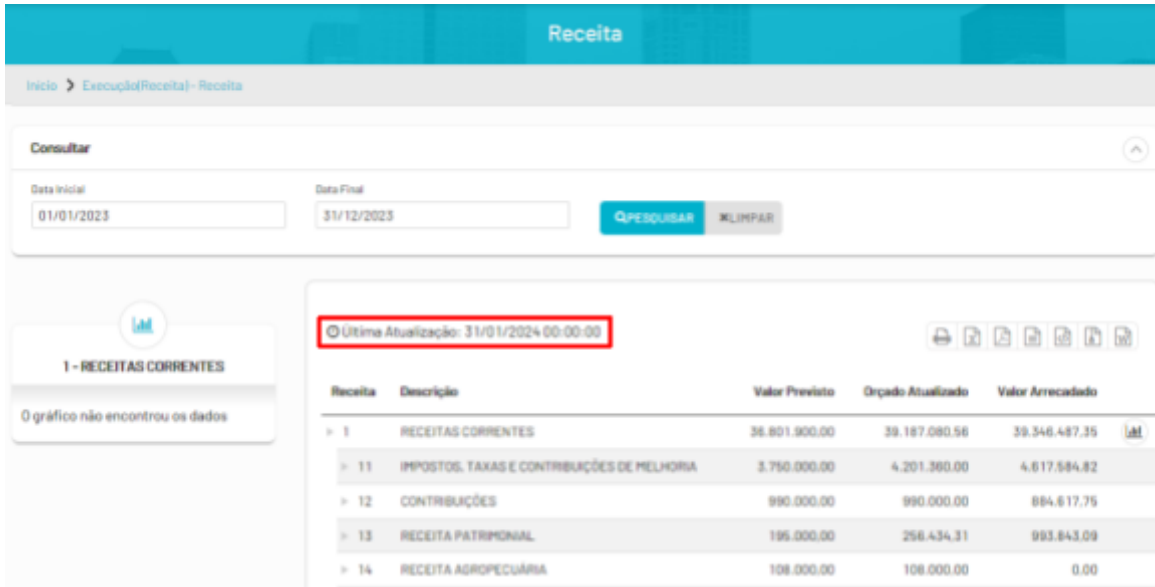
Receita

Início > Execução(Receita) - Receita

Consultar

Data Inicial
01/01/2023

Data Final
31/12/2023

PESQUISAR
LIMPAR

1 - RECEITAS CORRENTES

O gráfico não encontrou os dados

Última Atualização: 31/01/2024 00:00:00

| Receita | Descrição | Valor Previsto | Orçado Atualizado | Valor Arrecadado |
|---|---|---|---|---|
| 1 | RECEITAS CORRENTES | 36.801.900,00 | 39.187.080,56 | 39.346.487,35 |
| 11 | IMPOSTOS, TAXAS E CONTRIBUIÇÕES DE MELHORIA | 3.750.000,00 | 4.201.360,00 | 4.617.584,82 |
| 12 | CONTRIBUIÇÕES | 990.000,00 | 990.000,00 | 884.617,75 |
| 13 | RECEITA PATRIMONIAL | 195.000,00 | 256.434,31 | 993.843,09 |
| 14 | RECEITA AGROPECUÁRIA | 108.000,00 | 108.000,00 | 0,00 |